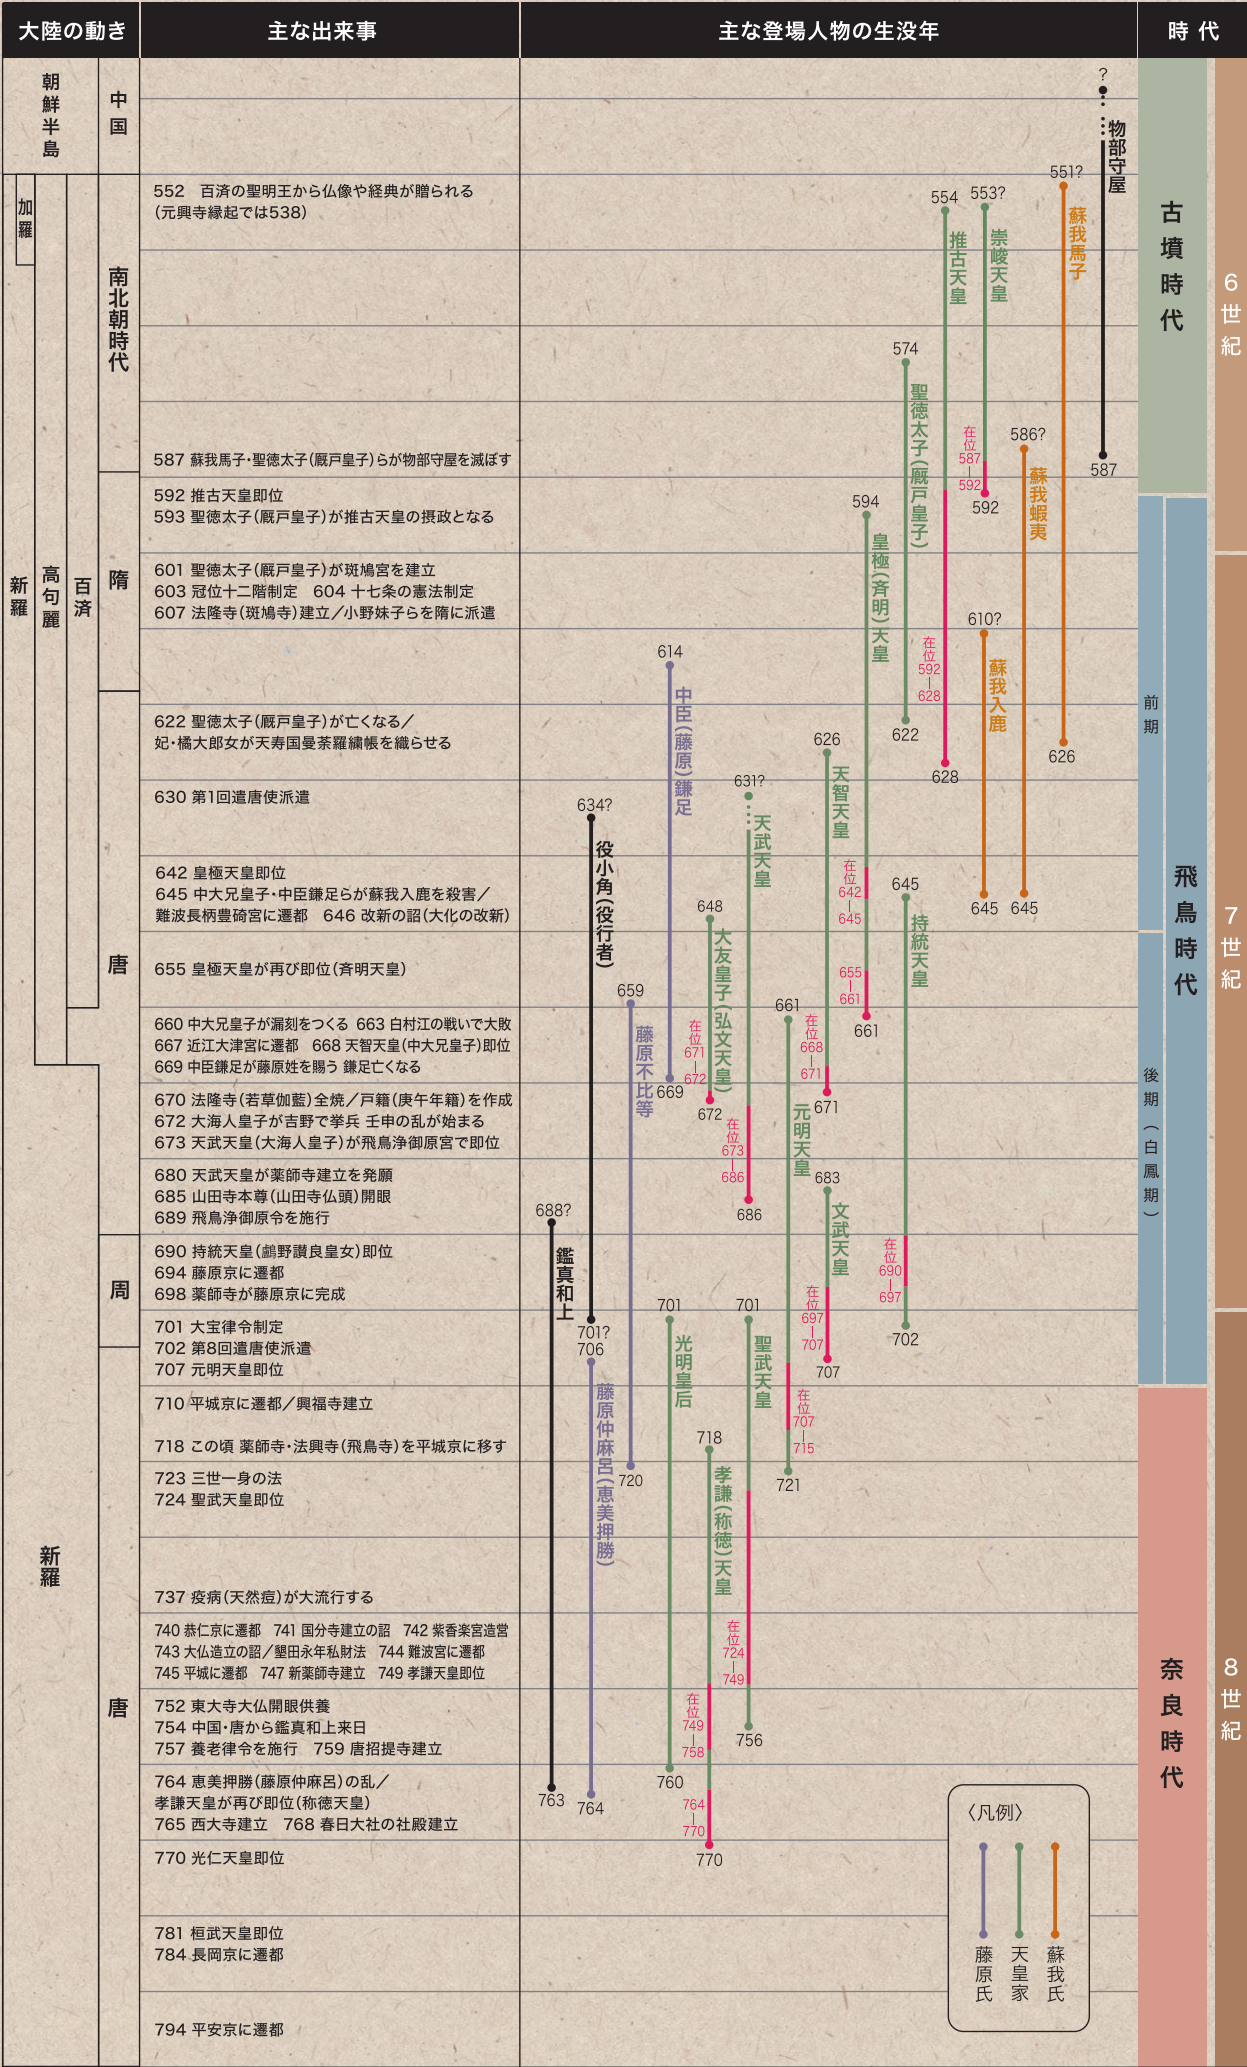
| 大陸の動き | 主な出来事 | 主な登場人物の生没年 | 時代 |
|---|---|---|---|

朝鮮半島
中国
加羅
新羅
高句麗
百済
南北朝時代
隋
唐
周
唐
新羅

552 百済の聖明王から仏像や経典が贈られる（元興寺縁起では538）
587 蘇我馬子・聖徳太子（厩戸皇子）らが物部守屋を滅ぼす
592 推古天皇即位
593 聖徳太子（厩戸皇子）が推古天皇の摂政となる
601 聖徳太子（厩戸皇子）が斑鳩宮を建立
603 冠位十二階制定　604 十七条の憲法制定
607 法隆寺（斑鳩寺）建立／小野妹子らを隋に派遣
622 聖徳太子（厩戸皇子）が亡くなる／妃・橘大郎女が天寿国曼荼羅繍帳を織らせる
630 第1回遣唐使派遣
642 皇極天皇即位
645 中大兄皇子・中臣鎌足らが蘇我入鹿を殺害／難波長柄豊碕宮に遷都　646 改新の詔（大化の改新）
655 皇極天皇が再び即位（斉明天皇）
660 中大兄皇子が漏刻をつくる 663 白村江の戦いで大敗
667 近江大津宮に遷都　668 天智天皇（中大兄皇子）即位
669 中臣鎌足が藤原姓を賜う 鎌足亡くなる
670 法隆寺（若草伽藍）全焼／戸籍（庚午年籍）を作成
672 大海人皇子が吉野で挙兵 壬申の乱が始まる
673 天武天皇（大海人皇子）が飛鳥浄御原宮で即位
680 天武天皇が薬師寺建立を発願
685 山田寺本尊（山田寺仏頭）開眼
689 飛鳥浄御原令を施行
690 持統天皇（鸕野讃良皇女）即位
694 藤原京に遷都
698 薬師寺が藤原京に完成
701 大宝律令制定
702 第8回遣唐使派遣
707 元明天皇即位
710 平城京に遷都／興福寺建立
718 この頃 薬師寺・法興寺（飛鳥寺）を平城京に移す
723 三世一身の法
724 聖武天皇即位
737 疫病（天然痘）が大流行する
740 恭仁京に遷都　741 国分寺建立の詔　742 紫香楽宮造営
743 大仏造立の詔／墾田永年私財法　744 難波宮に遷都
745 平城に遷都　747 新薬師寺建立　749 孝謙天皇即位
752 東大寺大仏開眼供養
754 中国・唐から鑑真和上来日
757 養老律令を施行　759 唐招提寺建立
764 恵美押勝（藤原仲麻呂）の乱／孝謙天皇が再び即位（称徳天皇）
765 西大寺建立　768 春日大社の社殿建立
770 光仁天皇即位
781 桓武天皇即位
784 長岡京に遷都
794 平安京に遷都

? 物部守屋 587
551? 蘇我馬子 626
554 推古天皇 在位592-628 628
553? 崇峻天皇 在位587-592 592
574 聖徳太子（厩戸皇子） 622
586? 蘇我蝦夷 645
594 皇極（斉明）天皇 在位642-645 在位655-661 661
610? 蘇我入鹿 645
614 中臣（藤原）鎌足 669
626 天智天皇 在位668-671 671
631? 天武天皇 在位673-686 686
634? 役小角（役行者） 701?
645 持統天皇 在位690-697 702
648 大友皇子（弘文天皇） 在位671-672 672
659 藤原不比等 720
661 元明天皇 在位707-715 721
683 文武天皇 在位697-707 707
688? 鑑真和上 763
701 光明皇后 760
701 聖武天皇 在位724-749 756
706 藤原仲麻呂（恵美押勝） 764
718 孝謙（称徳）天皇 在位749-758 在位764-770 770

古墳時代
飛鳥時代 前期 後期（白鳳期）
奈良時代
6世紀
7世紀
8世紀

〈凡例〉
藤原氏
天皇家
蘇我氏